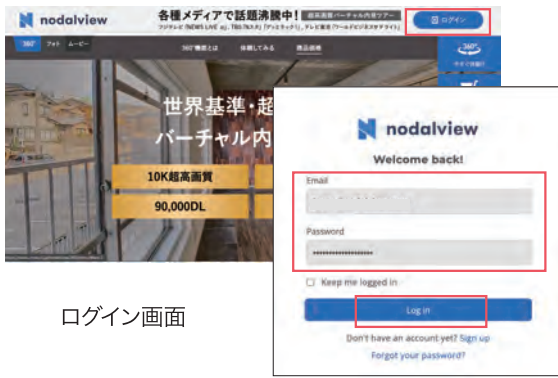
nodalview

各種メディアで話題沸騰中!

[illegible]

ログイン

360° フォト ムービー

360°機能とは 体験してみる 商品価格

世界基準・超

バーチャル内

10K超高画質

90,000DL

nodalview

Welcome back!

Email

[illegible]

Password

••••••••••••••••

Keep me logged in

Log in

Don't have an account yet? Sign up

Forgot your password?

ログイン画面